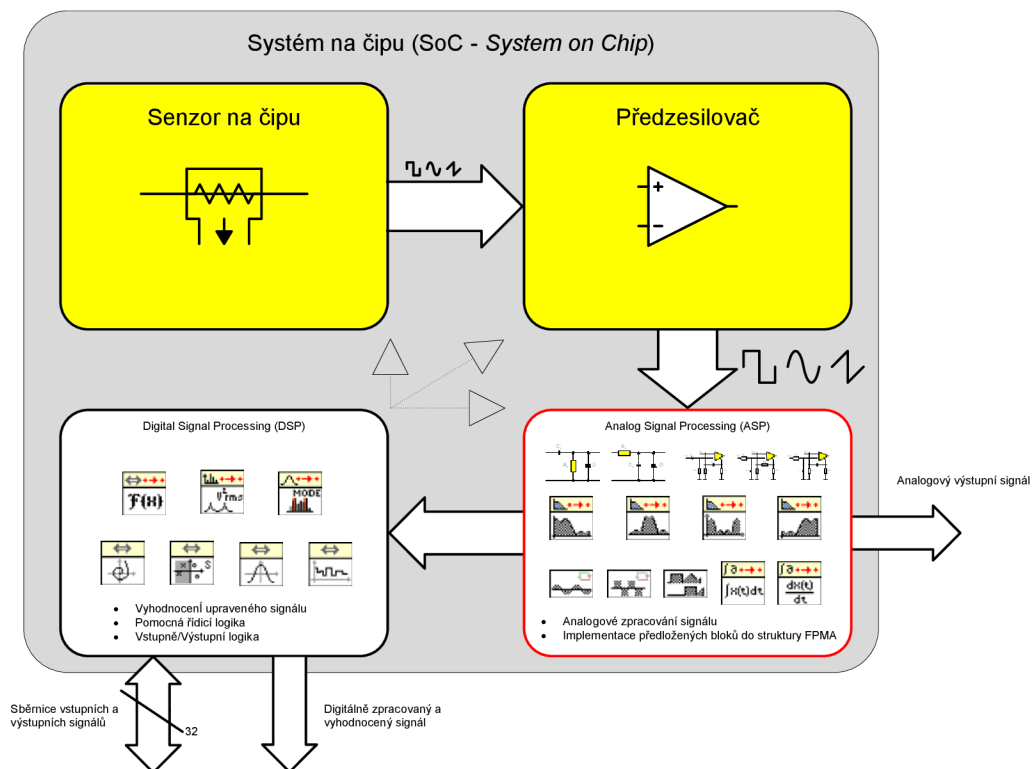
Systém na čipu (SoC - *System on Chip*)

Senzor na čipu

Předzesilovač

+

−

Digital Signal Processing (DSP)

F(x)

$V_{rms}$

MODE

S

- Vyhodnocení upraveného signálu
- Pomocná řídicí logika
- Vstupně/Výstupní logika

Analog Signal Processing (ASP)

$\int x(t)dt$

$\frac{dx(t)}{dt}$

- Analogové zpracování signálu
- Implementace předložených bloků do struktury FPMA

Analogový výstupní signál

Sběrnice vstupních a výstupních signálů

32

Digitálně zpracovaný a vyhodnocený signál